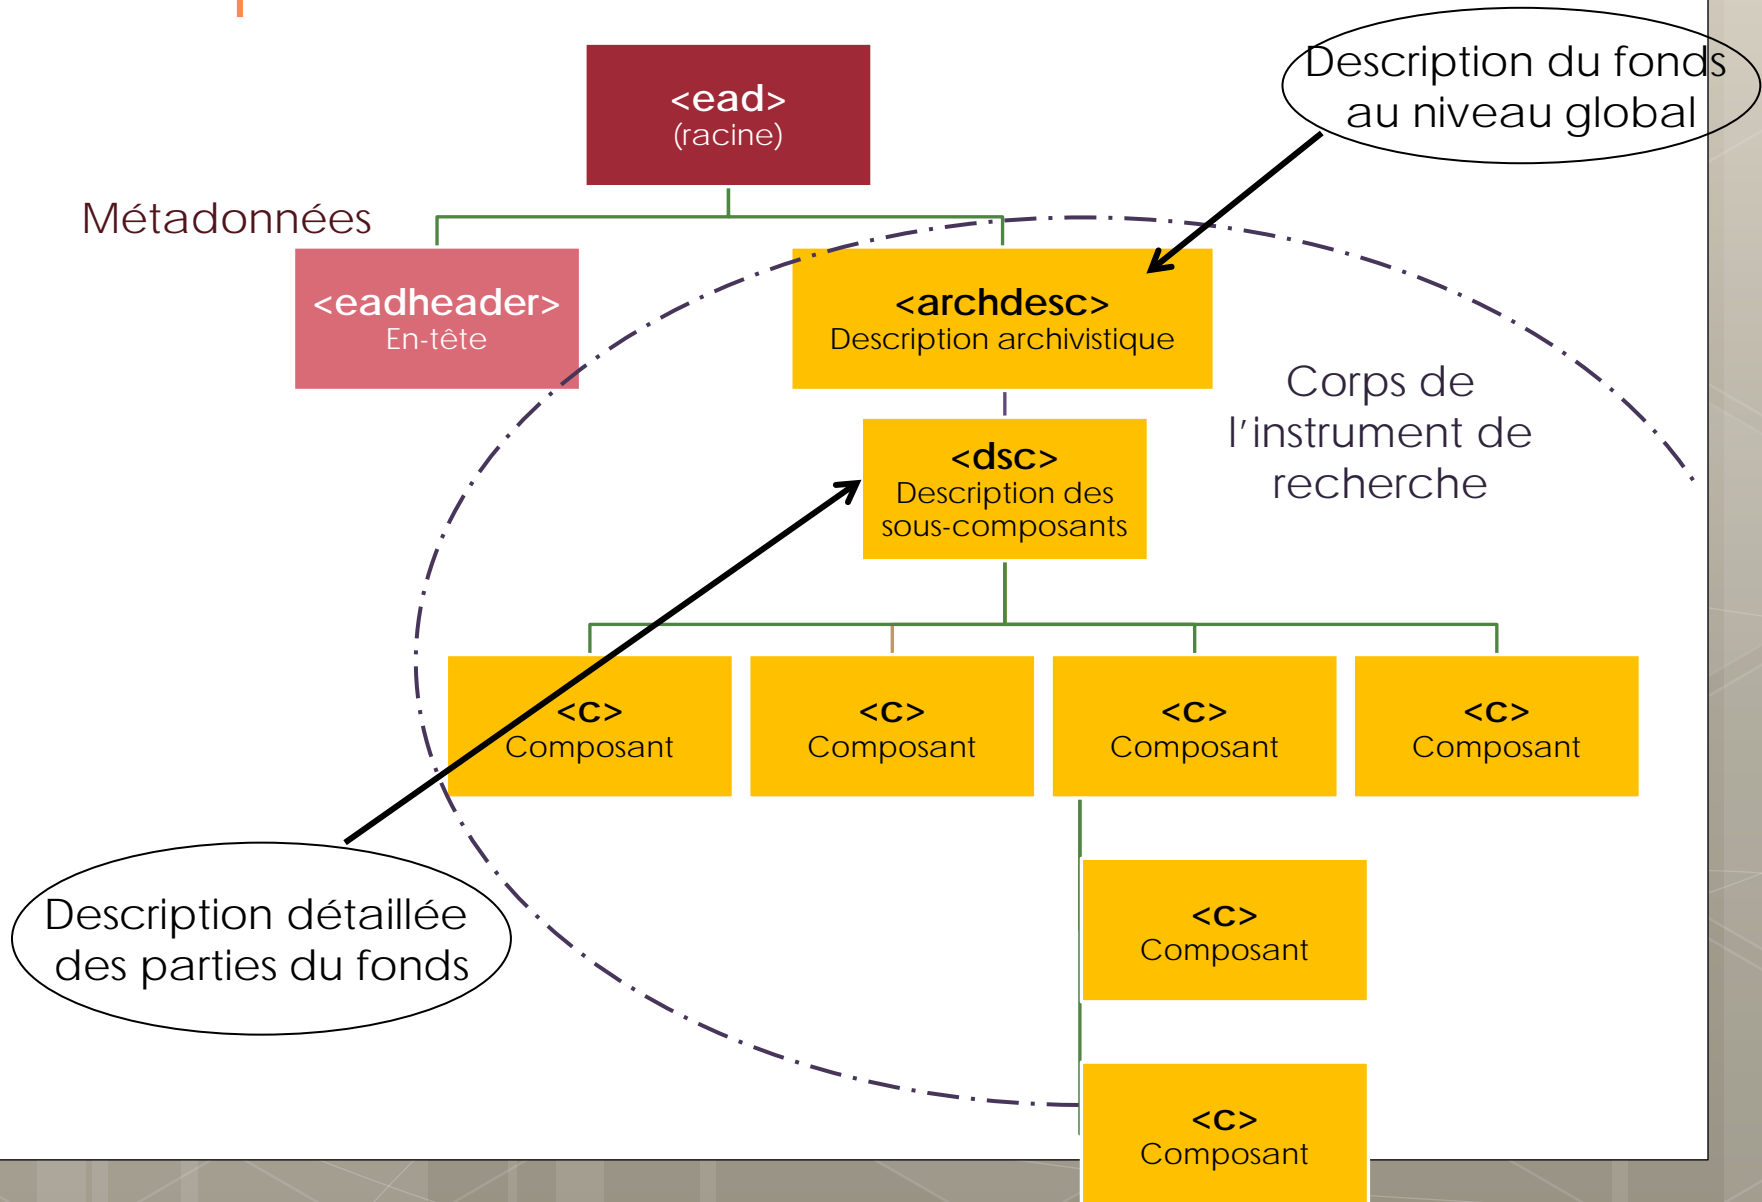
Description du fonds au niveau global

<ead>
(racine)

Métadonnées

<eadheader>
En-tête

<archdesc>
Description archivistique

Corps de l'instrument de recherche

<dsc>
Description des sous-composants

<c>
Composant

<c>
Composant

<c>
Composant

<c>
Composant

<c>
Composant

<c>
Composant

Description détaillée des parties du fonds